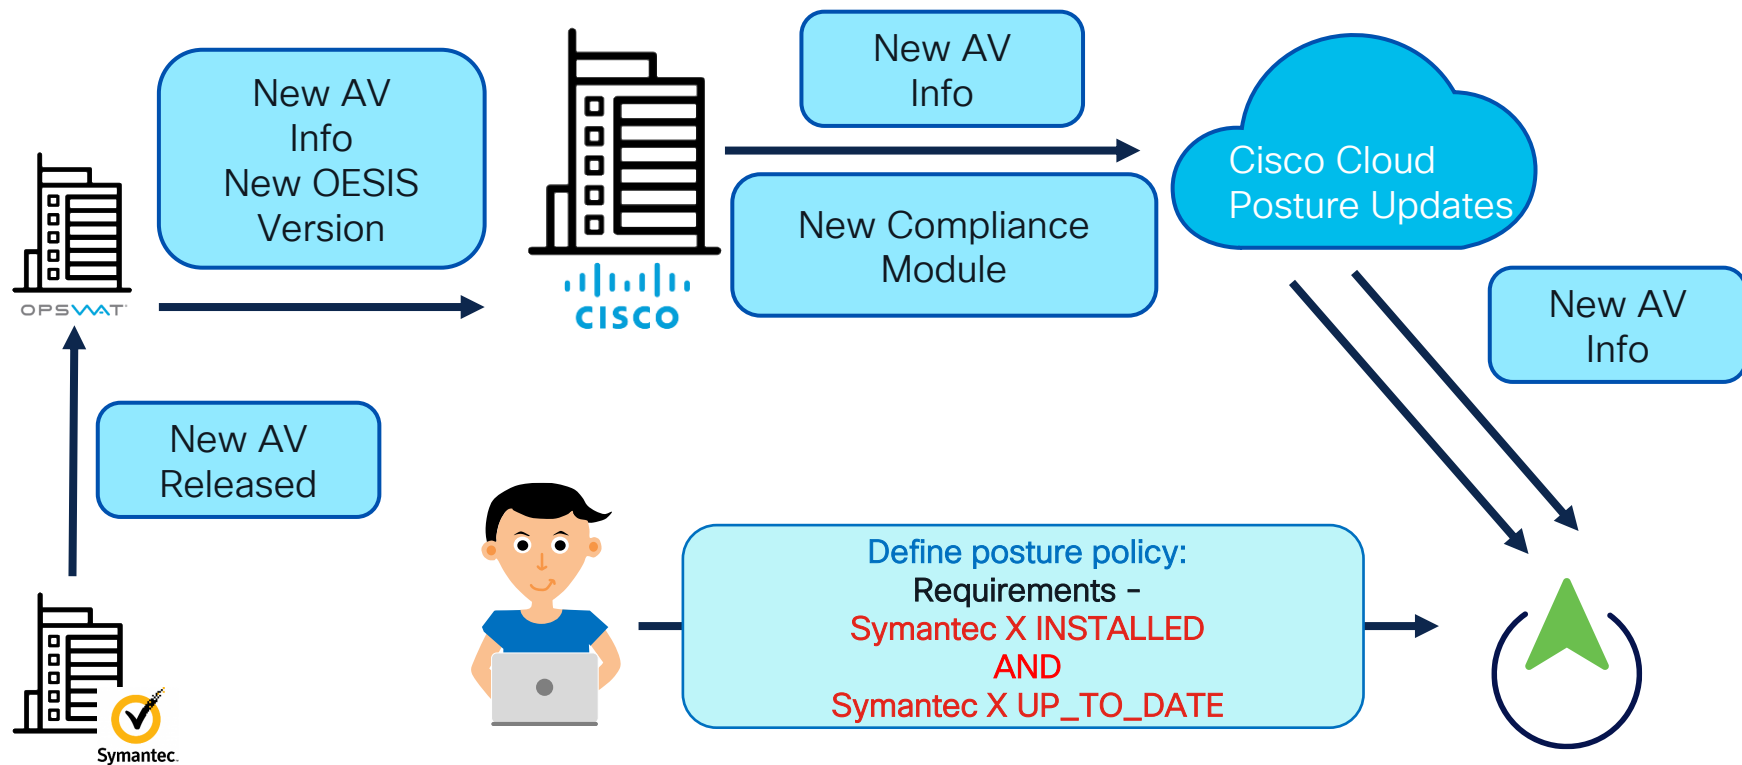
New AV
Info
New OESIS
Version

New AV
Info

Cisco Cloud
Posture Updates

New Compliance
Module

OPSWAT

CISCO

New AV
Info

New AV
Released

Define posture policy:
Requirements -
Symantec X INSTALLED
AND
Symantec X UP_TO_DATE

Symantec.